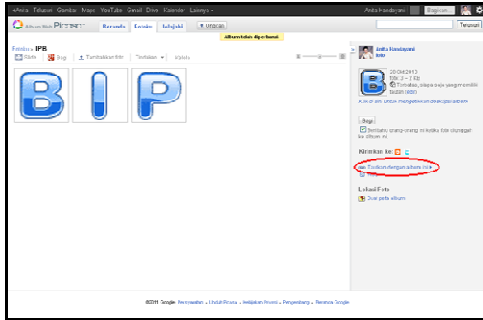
+Anda Telusuri Gambar Maps YouTube Gmail Drive Kalender Lainnya ▾ Anita Handayani Bagikan

Picasa Beranda Eksplor Unggah Unggah Telusuri

Album telah diperbarui

Fotoku › IPB

Kirim Bagi Tambahkan foto Tindakan ▾ Kaitkan

B I P

Anita Handayani Info

30 Okt 2013
Bagi · 3 foto
Terbatas, siapa saja yang memiliki tautan ini

Bagi

Tautan ke album ini

Lokasi Foto

©2011 Google · Persyaratan · Ubah Privasi · Kebijakan Privasi · Pengembang · Bantuan Google